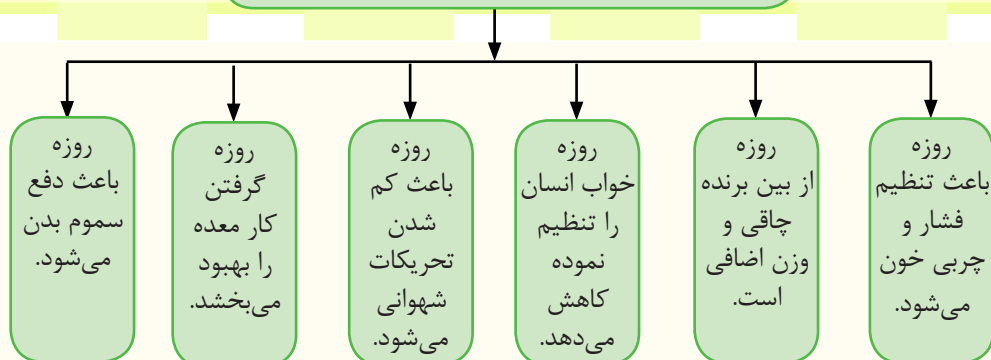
روزه باعث تنظیم فشار و چربی خون می‌شود.

روزه از بین برنده چاقی و وزن اضافی است.

روزه خواب انسان را تنظیم نموده کاهش می‌دهد.

روزه باعث کم شدن تحریکات شهوانی می‌شود.

روزه گرفتن کار معده را بهبود می‌بخشد.

روزه باعث دفع سموم بدن می‌شود.